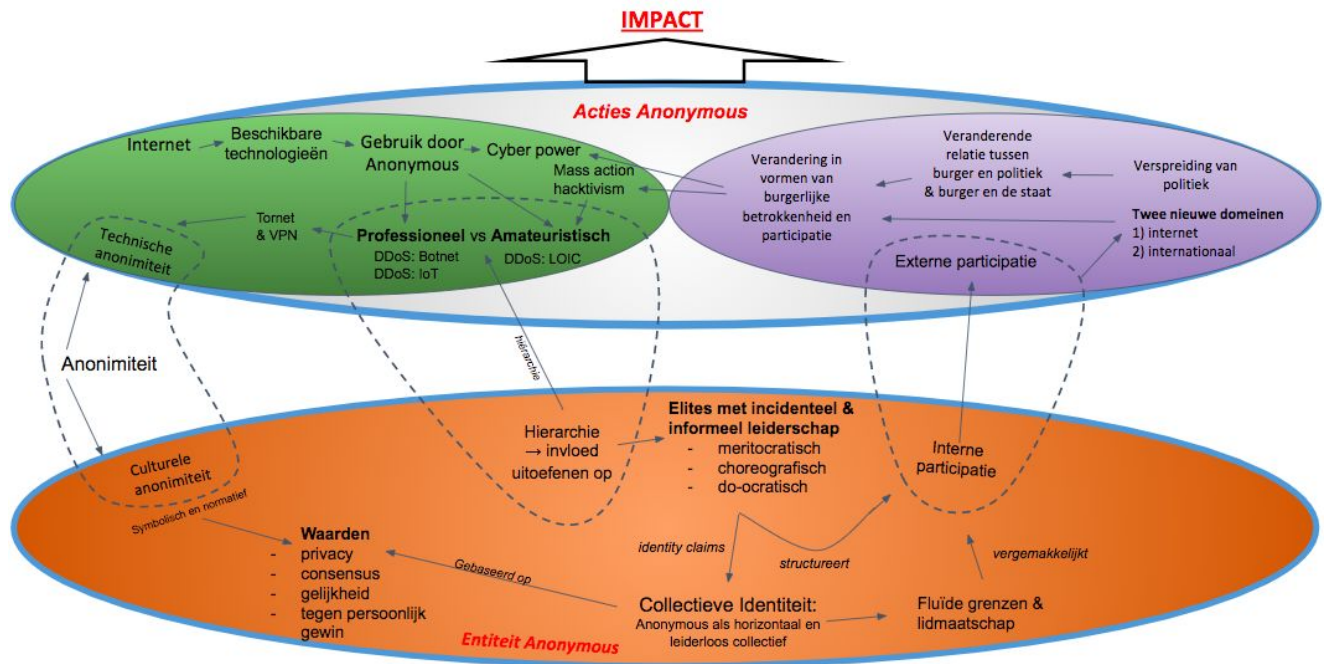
IMPACT

Acties Anonymous

Internet

Beschikbare technologieën

Gebruik door Anonymous

Cyber power

Mass action hacktivism

Tornet & VPN

Technische anonimiteit

Professioneel vs Amateuristisch

DDoS: Botnet
DDoS: IoT

DDoS: LOIC

Verandering in vormen van burgerlijke betrokkenheid en participatie

Veranderende relatie tussen burger en politiek & burger en de staat

Verspreiding van politiek

Twee nieuwe domeinen
1) internet
2) internationaal

Externe participatie

Anonimiteit

hierarchie

Hierarchie → invloed uitoefenen op

Elites met incidenteel & informeel leiderschap
- meritocratisch
- choreografisch
- do-ocratisch

Interne participatie

Culturele anonimiteit

Symbolisch en normatief

Waarden
- privacy
- consensus
- gelijkheid
- tegen persoonlijk gewin

identity claims

structureert

vergemakkelijkt

Gebaseerd op

Collectieve Identiteit:
Anonymous als horizontaal en leiderloos collectief

Fluïde grenzen & lidmaatschap

Entiteit Anonymous